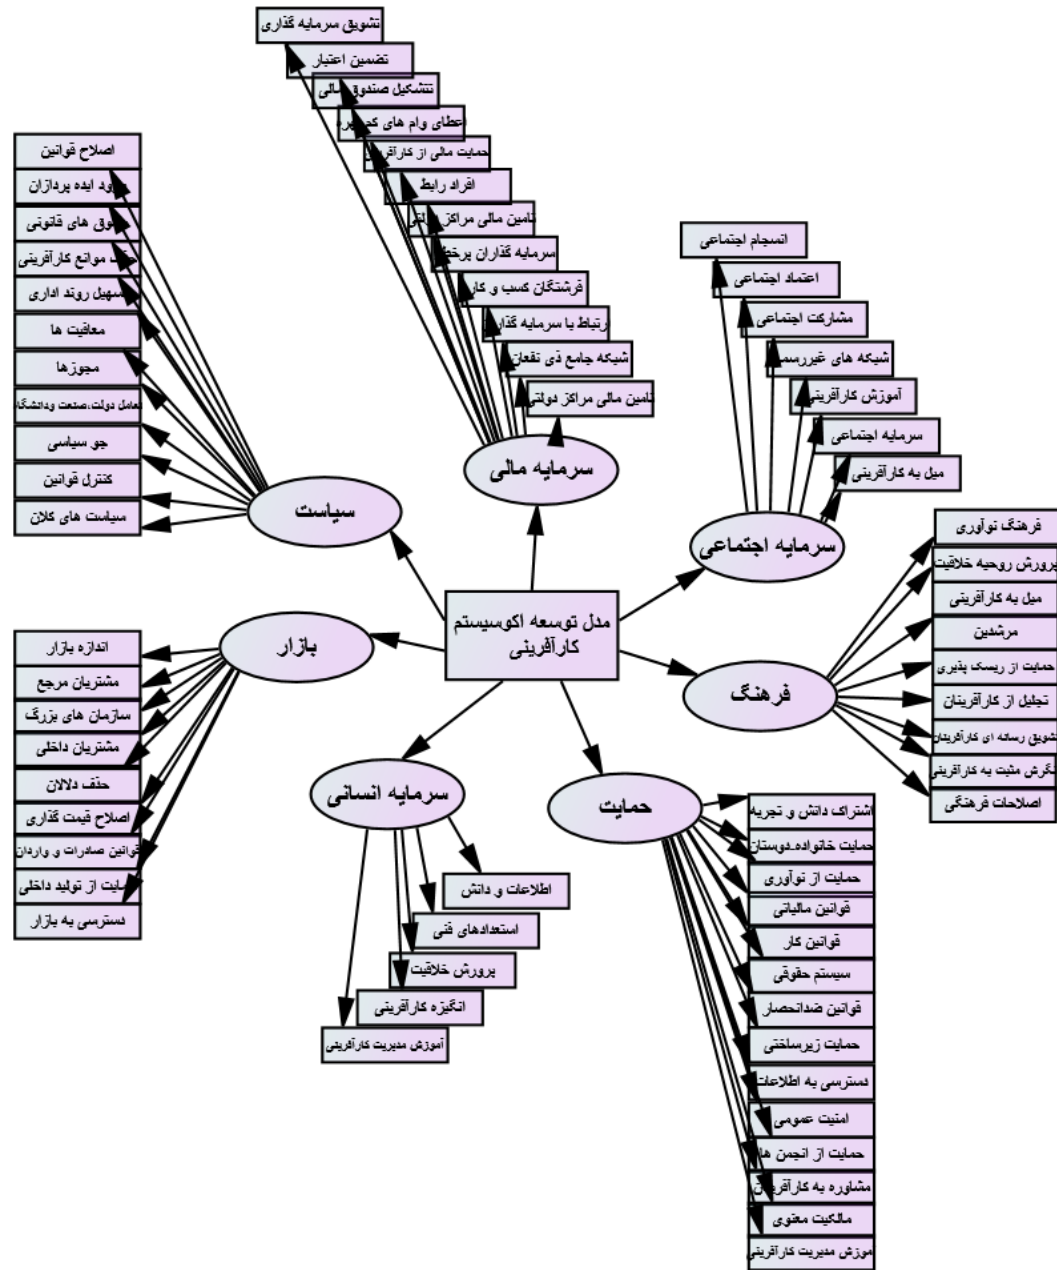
مدل توسعه اکوسیستم کارآفرینی

سرمایه مالی
تشویق سرمایه گذاری
تضمین اعتبار
تشکیل صندوق مالی
اعطای وام های کم بهره
حمایت مالی از کارآفرینی
افراد رابط
تامین مالی مراکز دولتی
سرمایه گذاران برخط
فرشتگان کسب و کار
ارتباط با سرمایه گذاران
شبکه جامع ذی نفعان
تامین مالی مراکز دولتی

سیاست
اصلاح قوانین
وجود ایده پردازان
حقوق های قانونی
حذف موانع کارآفرینی
تسهیل روند اداری
معافیت ها
مجوزها
تعامل دولت،صنعت ودانشگاه
جو سیاسی
کنترل قوانین
سیاست های کلان

سرمایه اجتماعی
انسجام اجتماعی
اعتماد اجتماعی
مشارکت اجتماعی
شبکه های غیررسمی
آموزش کارآفرینی
سرمایه اجتماعی
میل به کارآفرینی

فرهنگ
فرهنگ نوآوری
پرورش روحیه خلاقیت
میل به کارآفرینی
مرشدین
حمایت از ریسک پذیری
تجلیل از کارآفرینان
تشویق رسانه ای کارآفرینان
نگرش مثبت به کارآفرینی
اصلاحات فرهنگی

بازار
اندازه بازار
مشتریان مرجع
سازمان های بزرگ
مشتریان داخلی
حذف دلالان
اصلاح قیمت گذاری
قوانین صادرات و واردات
حمایت از تولید داخلی
دسترسی به بازار

سرمایه انسانی
اطلاعات و دانش
استعدادهای فنی
پرورش خلاقیت
انگیزه کارآفرینی
آموزش مدیریت کارآفرینی

حمایت
اشتراک دانش و تجربه
حمایت خانواده،دوستان
حمایت از نوآوری
قوانین مالیاتی
قوانین کار
سیستم حقوقی
قوانین ضدانحصار
حمایت زیرساختی
دسترسی به اطلاعات
امنیت عمومی
حمایت از انجمن ها
مشاوره به کارآفرینان
مالکیت معنوی
آموزش مدیریت کارآفرینی